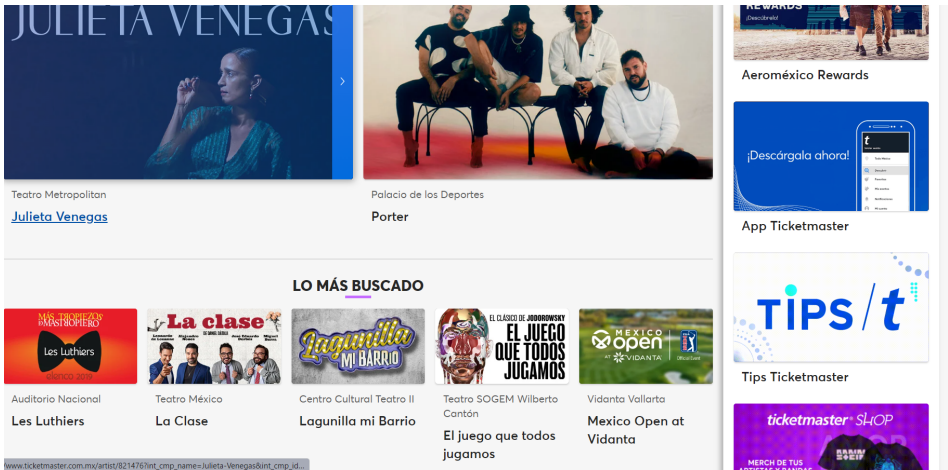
JULIETA VENEGAS

Teatro Metropolitan
Julieta Venegas

Palacio de los Deportes
Porter

REWARDS
¡Descúbrelo!
Aeroméxico Rewards

¡Descárgala ahora!
App Ticketmaster

TIPS / t
Tips Ticketmaster

ticketmaster SHOP
MERCH DE TUS ARTISTAS Y BANDAS

LO MÁS BUSCADO

MÁS TROPIEZOS DE MASTROPIERO
Les Luthiers

Auditorio Nacional
Les Luthiers

La clase

Teatro México
La Clase

Lagunilla MI BARRIO

Centro Cultural Teatro II
Lagunilla mi Barrio

EL CLÁSICO DE JODOROWSKY
EL JUEGO QUE TODOS JUGAMOS

Teatro SOGEM Wilberto Cantón
El juego que todos jugamos

MEXICO open AT VIDANTA

Vidanta Vallarta
Mexico Open at Vidanta

www.ticketmaster.com.mx/artist/821476?int_cmp_name=Julieta-Venegas&int_cmp_id...